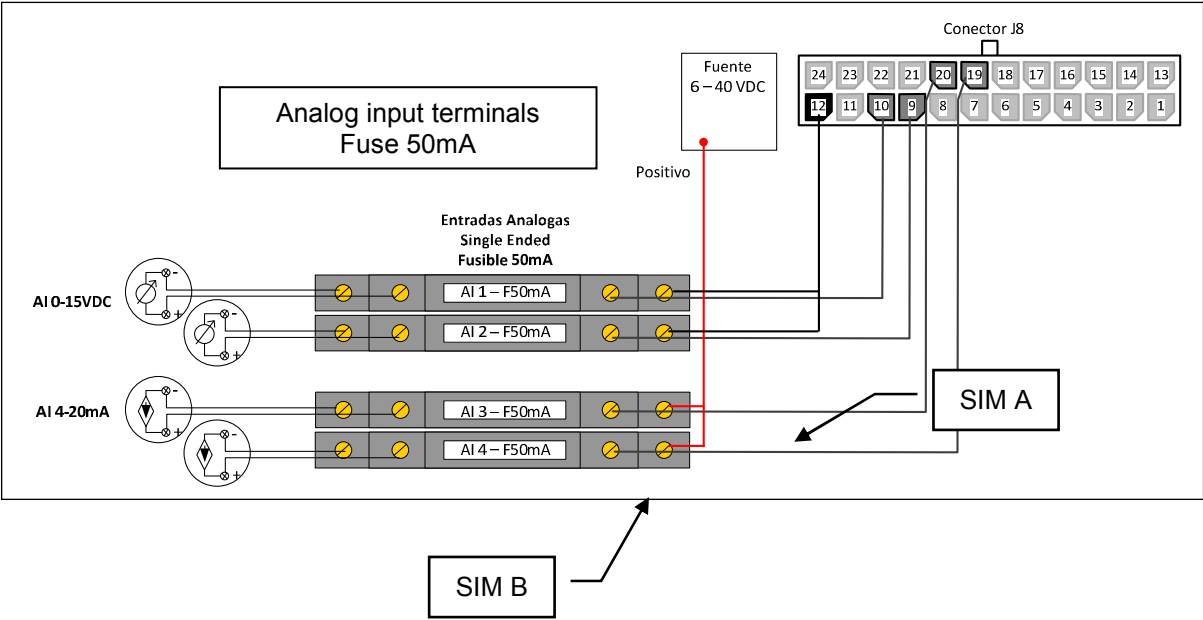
Analog input terminals
Fuse 50mA

Fuente
6 – 40 VDC

Positivo

Conector J8

24 23 22 21 20 19 18 17 16 15 14 13
12 11 10 9 8 7 6 5 4 3 2 1

Entradas Analogas
Single Ended
Fusible 50mA

AI 0-15VDC

AI 1 – F50mA
AI 2 – F50mA

AI 4-20mA

AI 3 – F50mA
AI 4 – F50mA

SIM A

SIM B